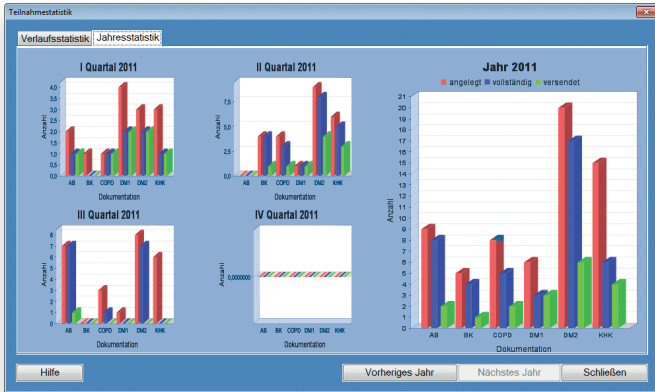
Teilnahmestatistik

Verlaufsstatistik | Jahresstatistik

I Quartal 2011

Anzahl

4,0
3,5
3,0
2,5
2,0
1,5
1,0
0,5
0,0

AB BK COPD DM1 DM2 KHK

Dokumentation

II Quartal 2011

Anzahl

7,5
5,0
2,5
0,0

AB BK COPD DM1 DM2 KHK

Dokumentation

III Quartal 2011

Anzahl

8
7
6
5
4
3
2
1
0

AB BK COPD DM1 DM2 KHK

Dokumentation

IV Quartal 2011

Anzahl

0,0000000

AB BK COPD DM1 DM2 KHK

Dokumentation

Jahr 2011

angelegt vollständig versendet

Anzahl

21
20
19
18
17
16
15
14
13
12
11
10
9
8
7
6
5
4
3
2
1
0

AB BK COPD DM1 DM2 KHK

Dokumentation

Hilfe

Vorheriges Jahr

Nächstes Jahr

Schließen